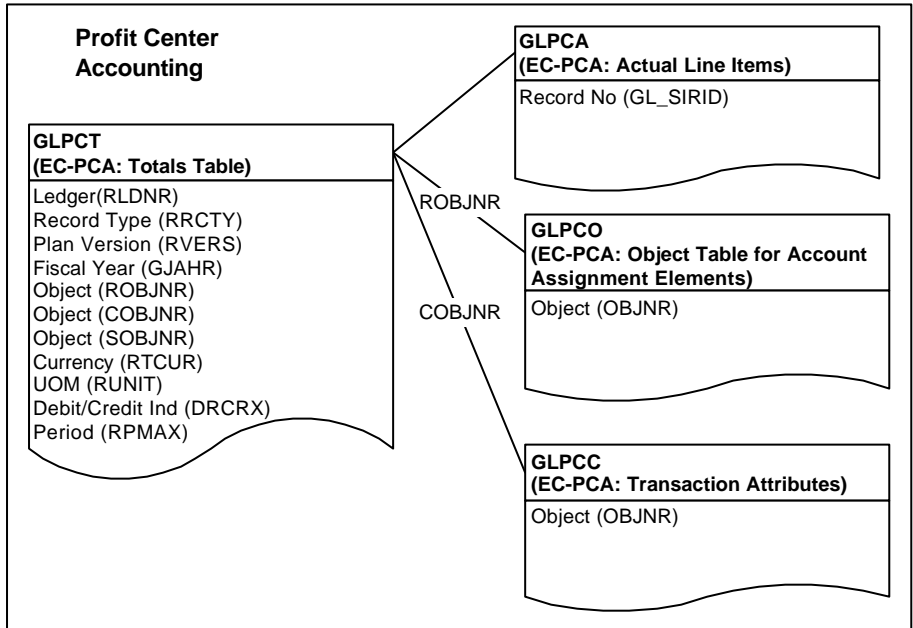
Profit Center Accounting

GLPCT
(EC-PCA: Totals Table)

Ledger(RLDNR)
Record Type (RRCTY)
Plan Version (RVERS)
Fiscal Year (GJAHR)
Object (ROBJNR)
Object (COBJNR)
Object (SOBJNR)
Currency (RTCUR)
UOM (RUNIT)
Debit/Credit Ind (DRCRX)
Period (RPMAX)

GLPCA
(EC-PCA: Actual Line Items)

Record No (GL_SIRID)

ROBJNR

GLPCO
(EC-PCA: Object Table for Account Assignment Elements)

Object (OBJNR)

COBJNR

GLPCC
(EC-PCA: Transaction Attributes)

Object (OBJNR)